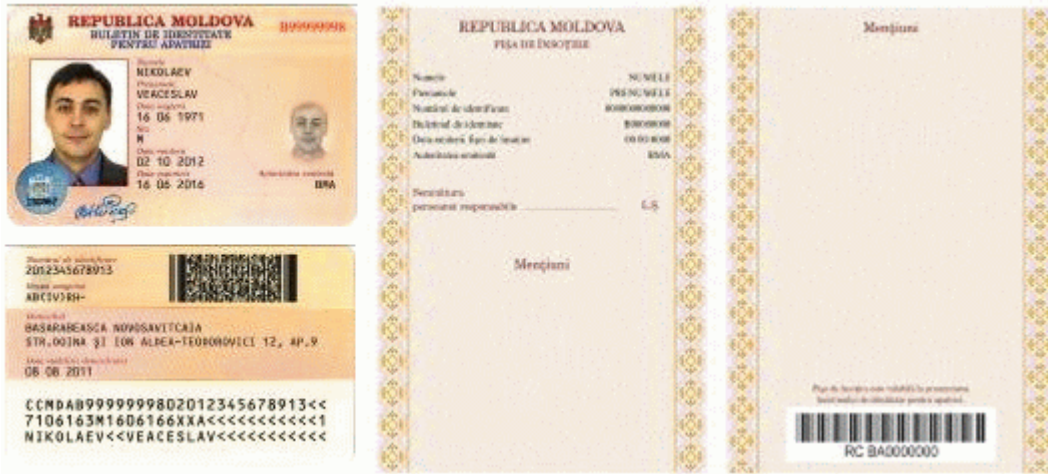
REPUBLICA MOLDOVA
BULETIN DE IDENTITATE PENTRU APATRIZI
B99999998

Numele
NIKOLAEV
Prenumele
VEACESLAV
Data nașterii
16 06 1971
Sex
M
Data eliberării
02 10 2012
Data expirării
16 06 2016
Autoritatea emitentă
BMA

Numărul de identificare
2012345678913
Locul nașterii
ARCIVIRH-
Domiciliul
BASARABEASCA NOVOSAVITCAIA
STR.DOINA ŞI ION ALDEA-TEODOROVICI 12, AP.9
Data stabilirii domiciliului
08 08 2011

CCMDAB99999998020123456789 13<<
7106163M1606166XXA<<<<<<<<<<<1
NIKOLAEV<<VEACESLAV<<<<<<<<<<<<

REPUBLICA MOLDOVA
FIŞA DE ÎNSOŢIRE

Numele NUMELE
Prenumele PRENUMELE
Numărul de identificare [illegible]
Buletinul de identitate B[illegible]
Data stabilirii fişei de însoţire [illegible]
Autoritatea emitentă BMA

Semnătura persoanei responsabile L.Ş.

Menţiuni

Menţiuni

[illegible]

RC BA0000000